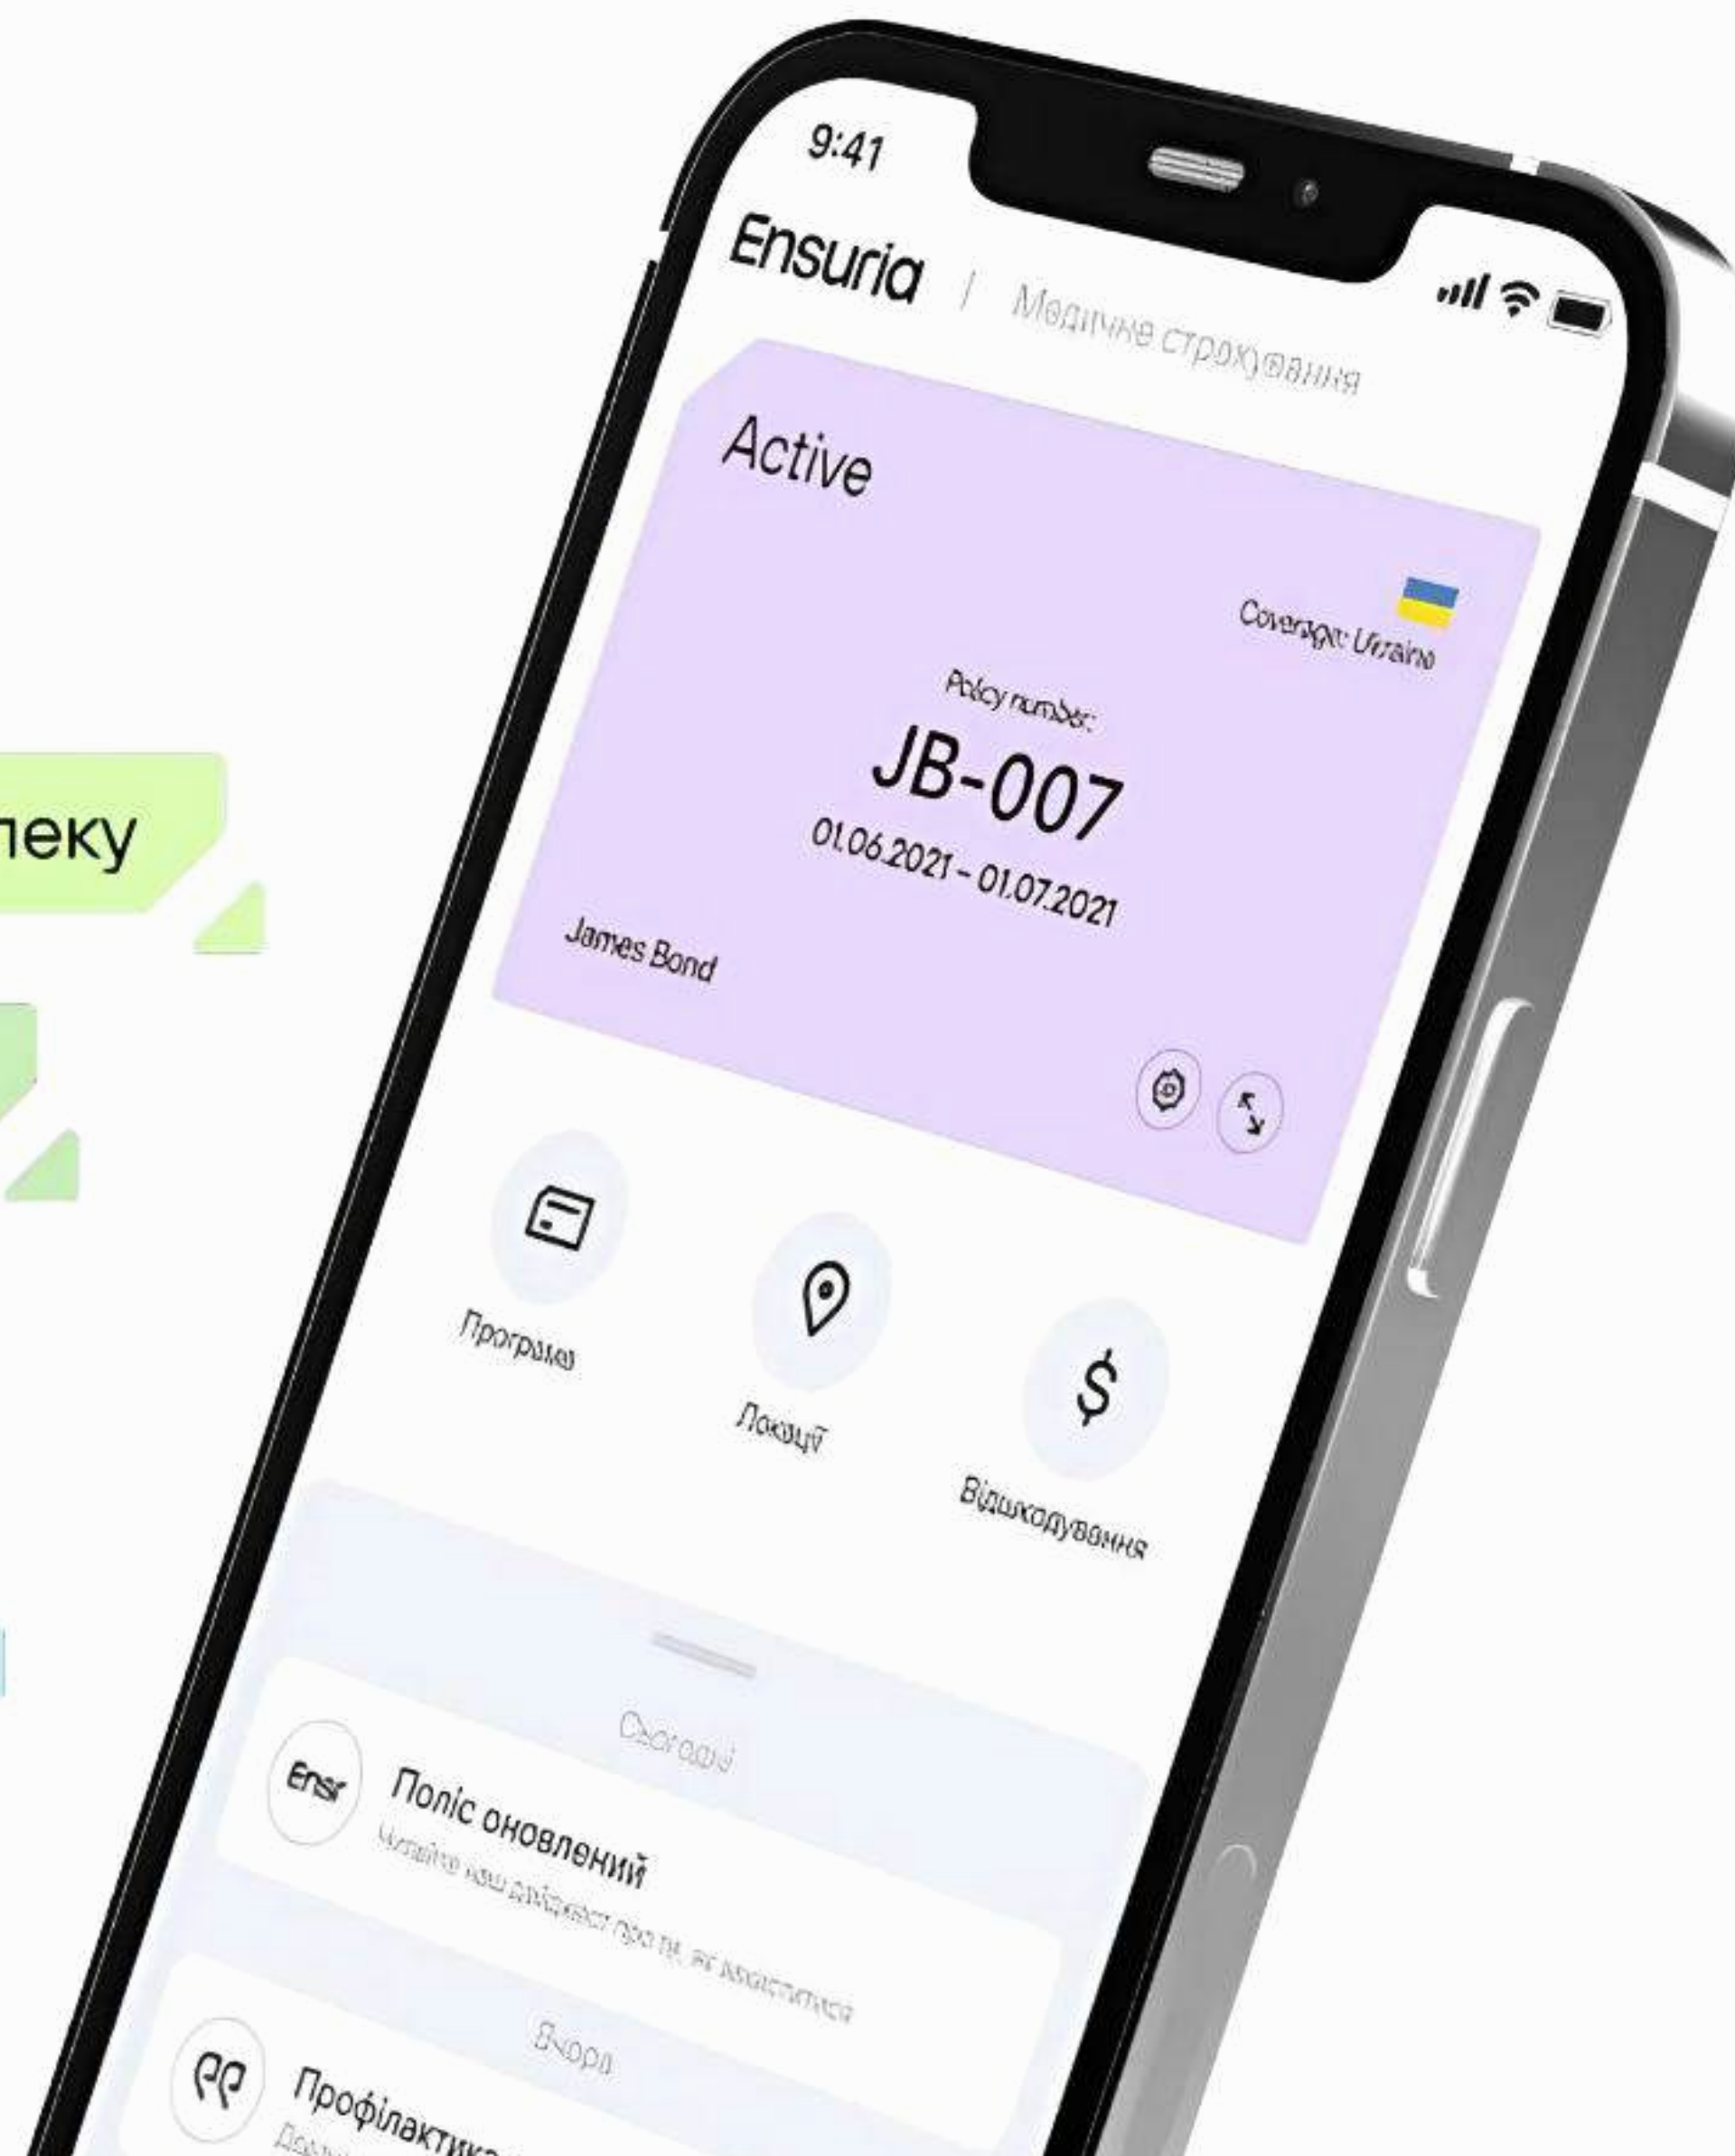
пеку

9:41

Ensuria | Медичне страхування

Active

Coverage: Ukraine

Policy number:

JB-007

01.06.2021 – 01.07.2021

James Bond

Програма

Локації

Відшкодування

Сьогодні

Ensr

Поліс оновлений

Читайте наш дайджест про те, як скористатися

Вчора

Профілактика

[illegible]